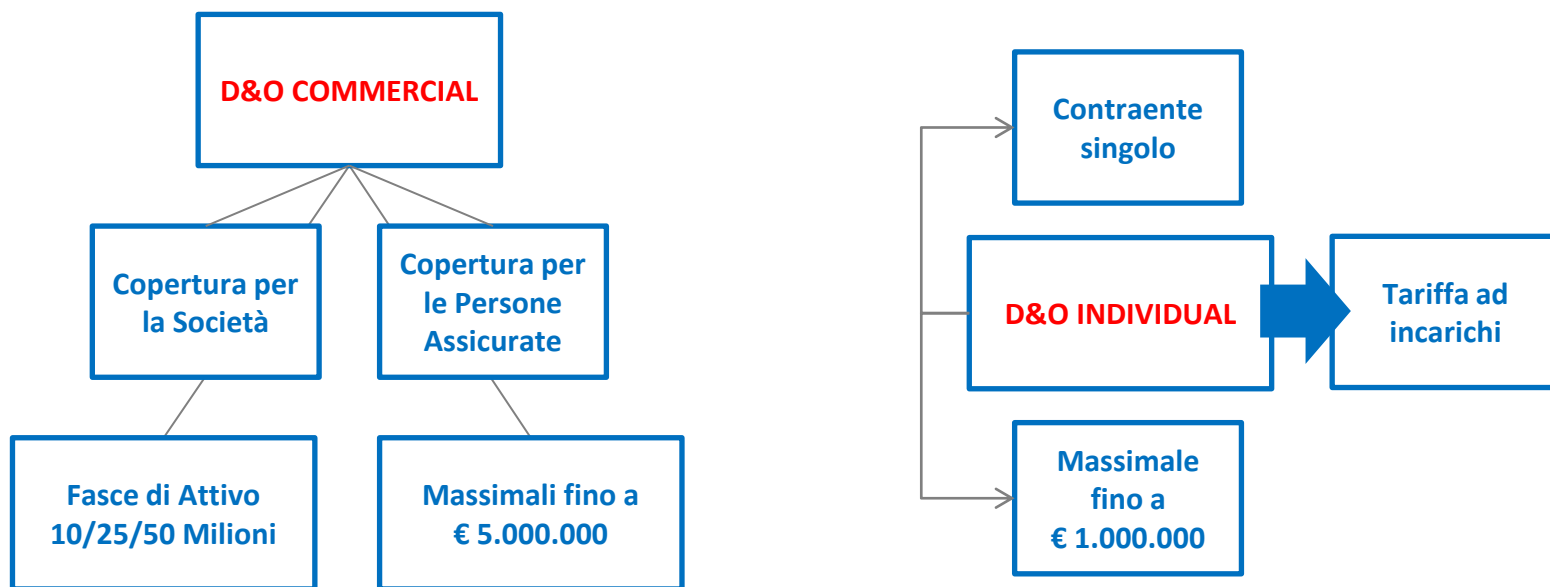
D&O COMMERCIAL

Copertura per la Società

Copertura per le Persone Assicurate

Fasce di Attivo 10/25/50 Milioni

Massimali fino a € 5.000.000

Contraente singolo

D&O INDIVIDUAL

Tariffa ad incarichi

Massimale fino a € 1.000.000